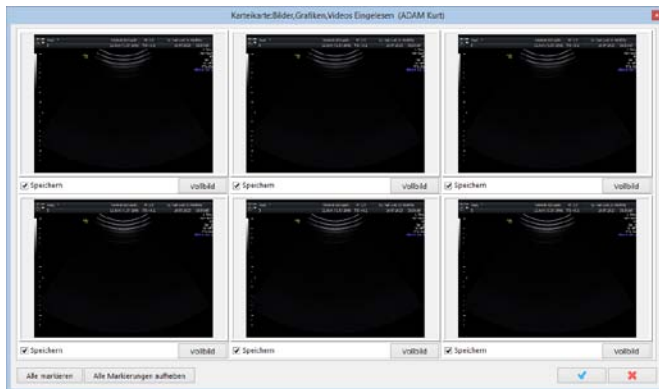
Karteikarte:Bilder,Grafiken,Videos Eingelesen (ADAM Kurt)

Speichern
Vollbild

Speichern
Vollbild

Speichern
Vollbild

Speichern
Vollbild

Speichern
Vollbild

Speichern
Vollbild

Alle markieren
Alle Markierungen aufheben